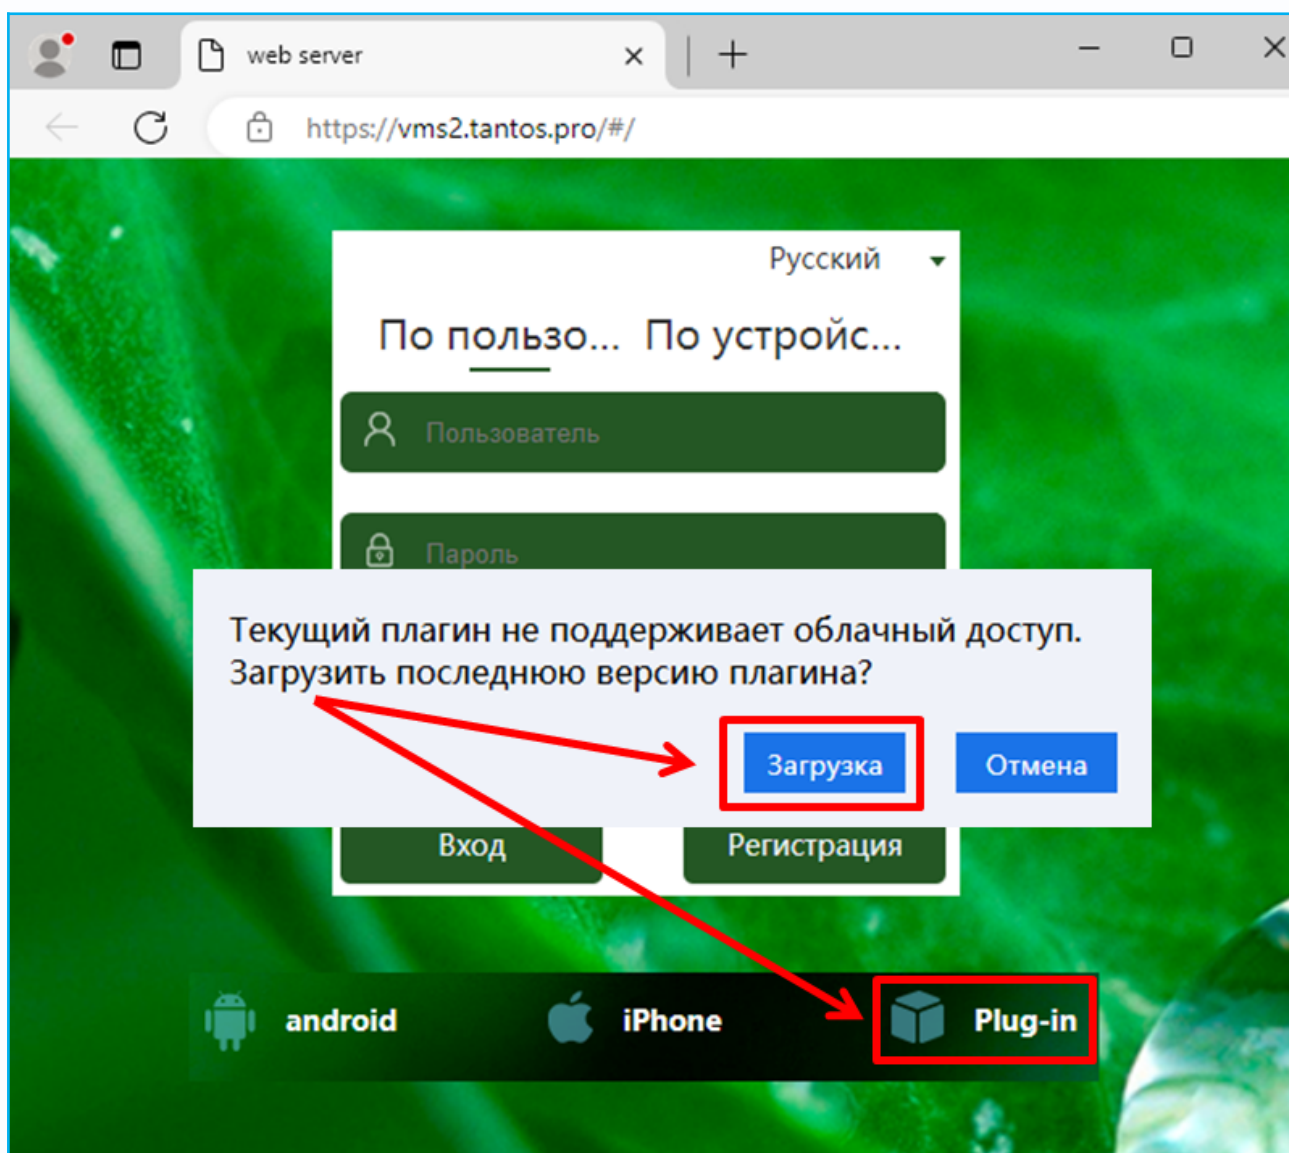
web server

https://vms2.tantos.pro/#/

Русский

По пользо... По устройс...

Пользователь

Пароль

Текущий плагин не поддерживает облачный доступ. Загрузить последнюю версию плагина?

Загрузка Отмена

Вход Регистрация

android iPhone Plug-in